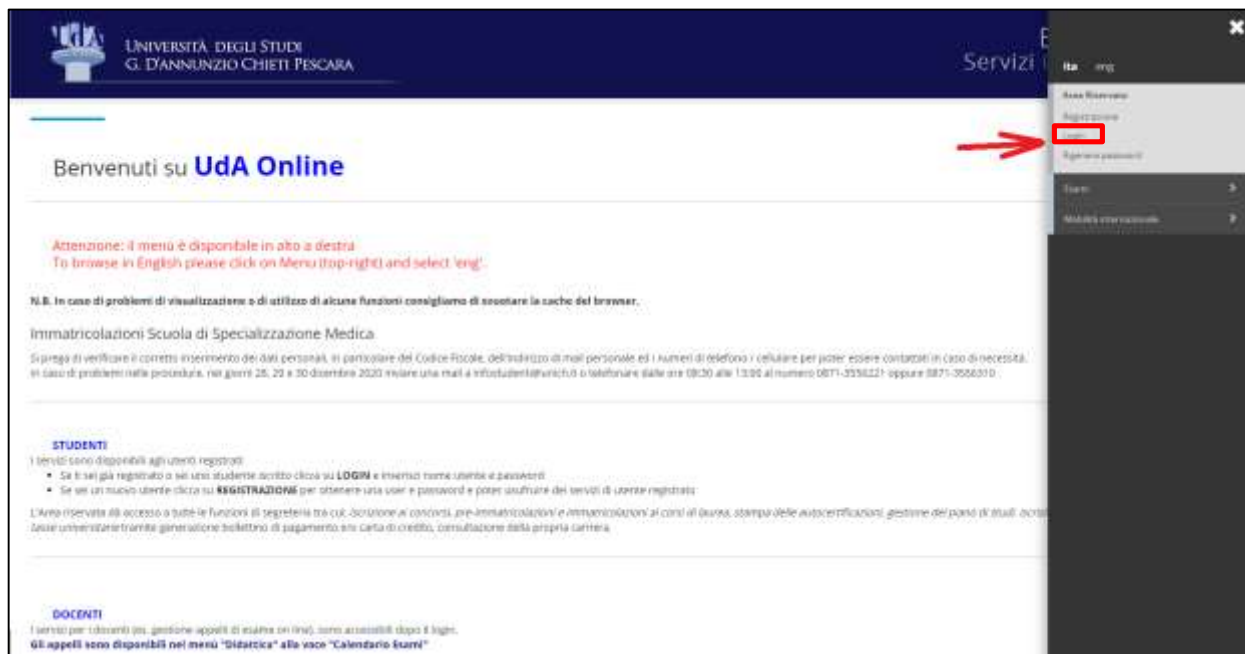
UdA UNIVERSITÀ DEGLI STUDI G. D'ANNUNZIO CHIETI PESCARA

E
Servizi

ita eng

Area Riservata
Registrazione
Login
Ripristina password

Esami
Mobilità internazionale

Benvenuti su UdA Online

Attenzione: il menù è disponibile in alto a destra
To browse in English please click on Menu (top-right) and select 'eng'.

N.B. In caso di problemi di visualizzazione o di utilizzo di alcune funzioni consigliamo di svuotare la cache del browser.

Immatricolazioni Scuola di Specializzazione Medica

Si prega di verificare il corretto inserimento dei dati personali, in particolare del Codice Fiscale, dell'indirizzo di mail personale ed i numeri di telefono i cellulare per poter essere contattati in caso di necessità. In caso di problemi nella procedura, nei giorni 28, 29 e 30 dicembre 2020 inviare una mail a infostudenti@unich.it o telefonare dalle ore 08:30 alle 13:00 al numero 0871-3556221 oppure 0871-3556310.

STUDENTI
I servizi sono disponibili agli utenti registrati:
• Se ti sei già registrato o sei uno studente iscritto clicca su LOGIN e inserisci nome utente e password
• Se sei un nuovo utente clicca su REGISTRAZIONE per ottenere una user e password e poter usufruire dei servizi di utente registrato

L'Area riservata dà accesso a tutte le funzioni di segreteria tra cui: iscrizione ai concorsi, pre-immatricolazioni e immatricolazioni ai corsi di laurea, stampa delle autocertificazioni, gestione del piano di studi, iscriz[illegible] tasse universitarie tramite generazione bollettino di pagamento e/o carta di credito, consultazione della propria carriera.

DOCENTI
I servizi per i docenti (es. gestione appelli di esame on line), sono accessibili dopo il login.
Gli appelli sono disponibili nel menù "Didattica" alla voce "Calendario Esami"